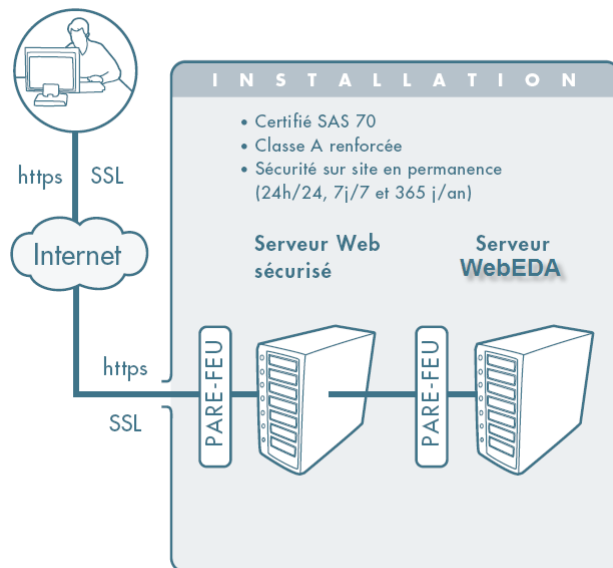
INSTALLATION

• Certifié SAS 70
• Classe A renforcée
• Sécurité sur site en permanence (24h/24, 7j/7 et 365 j/an)

https SSL

Internet

Serveur Web sécurisé

Serveur WebEDA

https

SSL

PARE-FEU

PARE-FEU